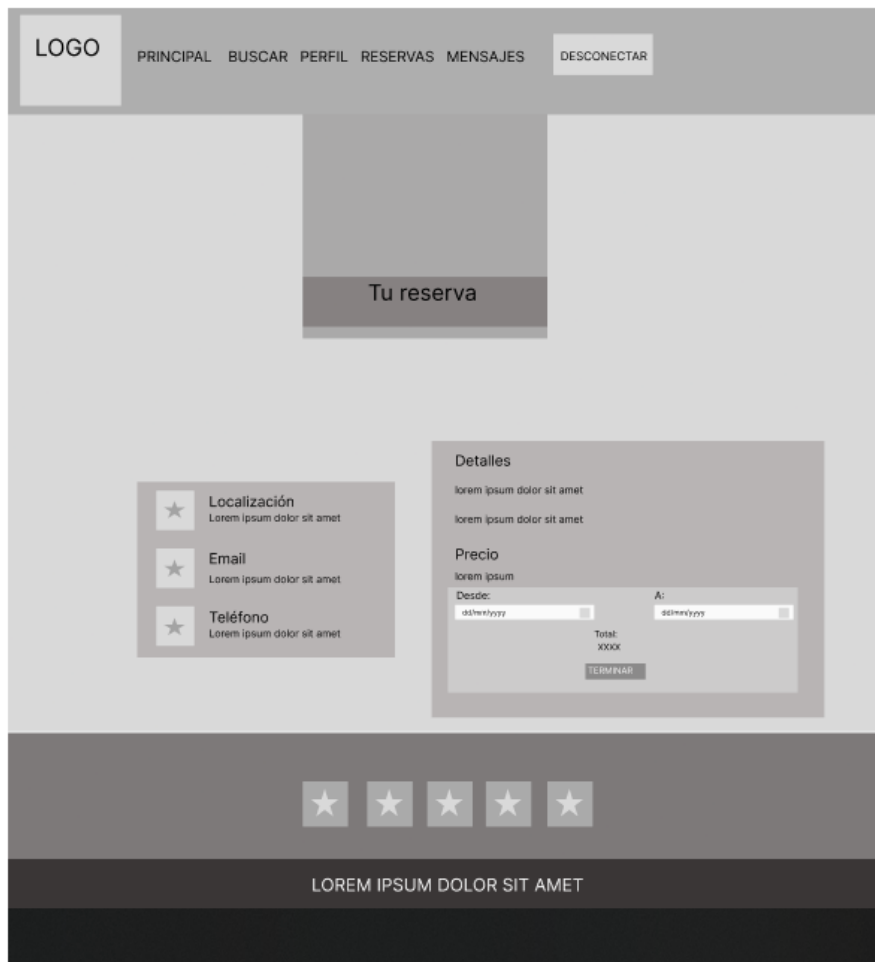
LOGO

PRINCIPAL BUSCAR PERFIL RESERVAS MENSAJES

DESCONECTAR

Tu reserva

Localización
Lorem ipsum dolor sit amet

Email
Lorem ipsum dolor sit amet

Teléfono
Lorem ipsum dolor sit amet

Detalles

lorem ipsum dolor sit amet

lorem ipsum dolor sit amet

Precio

lorem ipsum

Desde:

dd/mm/yyyy

A:

dd/mm/yyyy

Total:
XXXX

TERMINAR

LOREM IPSUM DOLOR SIT AMET